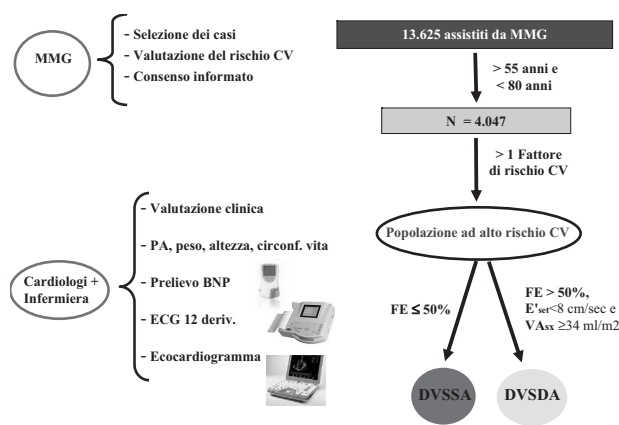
MMG

- Selezione dei casi
- Valutazione del rischio CV
- Consenso informato

13.625 assistiti da MMG

> 55 anni e < 80 anni

N = 4.047

> 1 Fattore di rischio CV

Cardiologi + Infermiera

- Valutazione clinica
- PA, peso, altezza, circonf. vita
- Prelievo BNP
- ECG 12 deriv.
- Ecocardiogramma

Popolazione ad alto rischio CV

FE ≤ 50%

FE > 50%, E'$_{set}$<8 cm/sec e VA$_{sx}$ ≥34 ml/m2

DVSSA

DVSDA